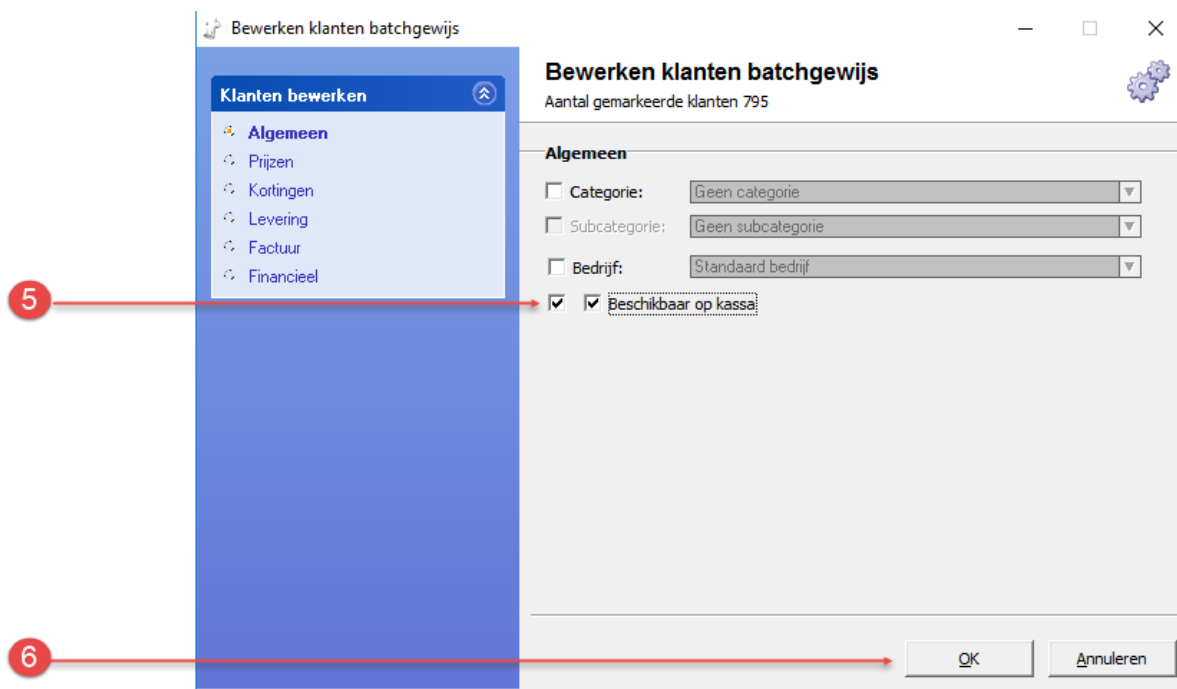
Bewerken klanten batchgewijs

Klanten bewerken

Algemeen
Prijzen
Kortingen
Levering
Factuur
Financieel

Bewerken klanten batchgewijs
Aantal gemarkeerde klanten 795

Algemeen

Categorie: Geen categorie
Subcategorie: Geen subcategorie
Bedrijf: Standaard bedrijf
Beschikbaar op kassa

5

6

OK
Annuleren